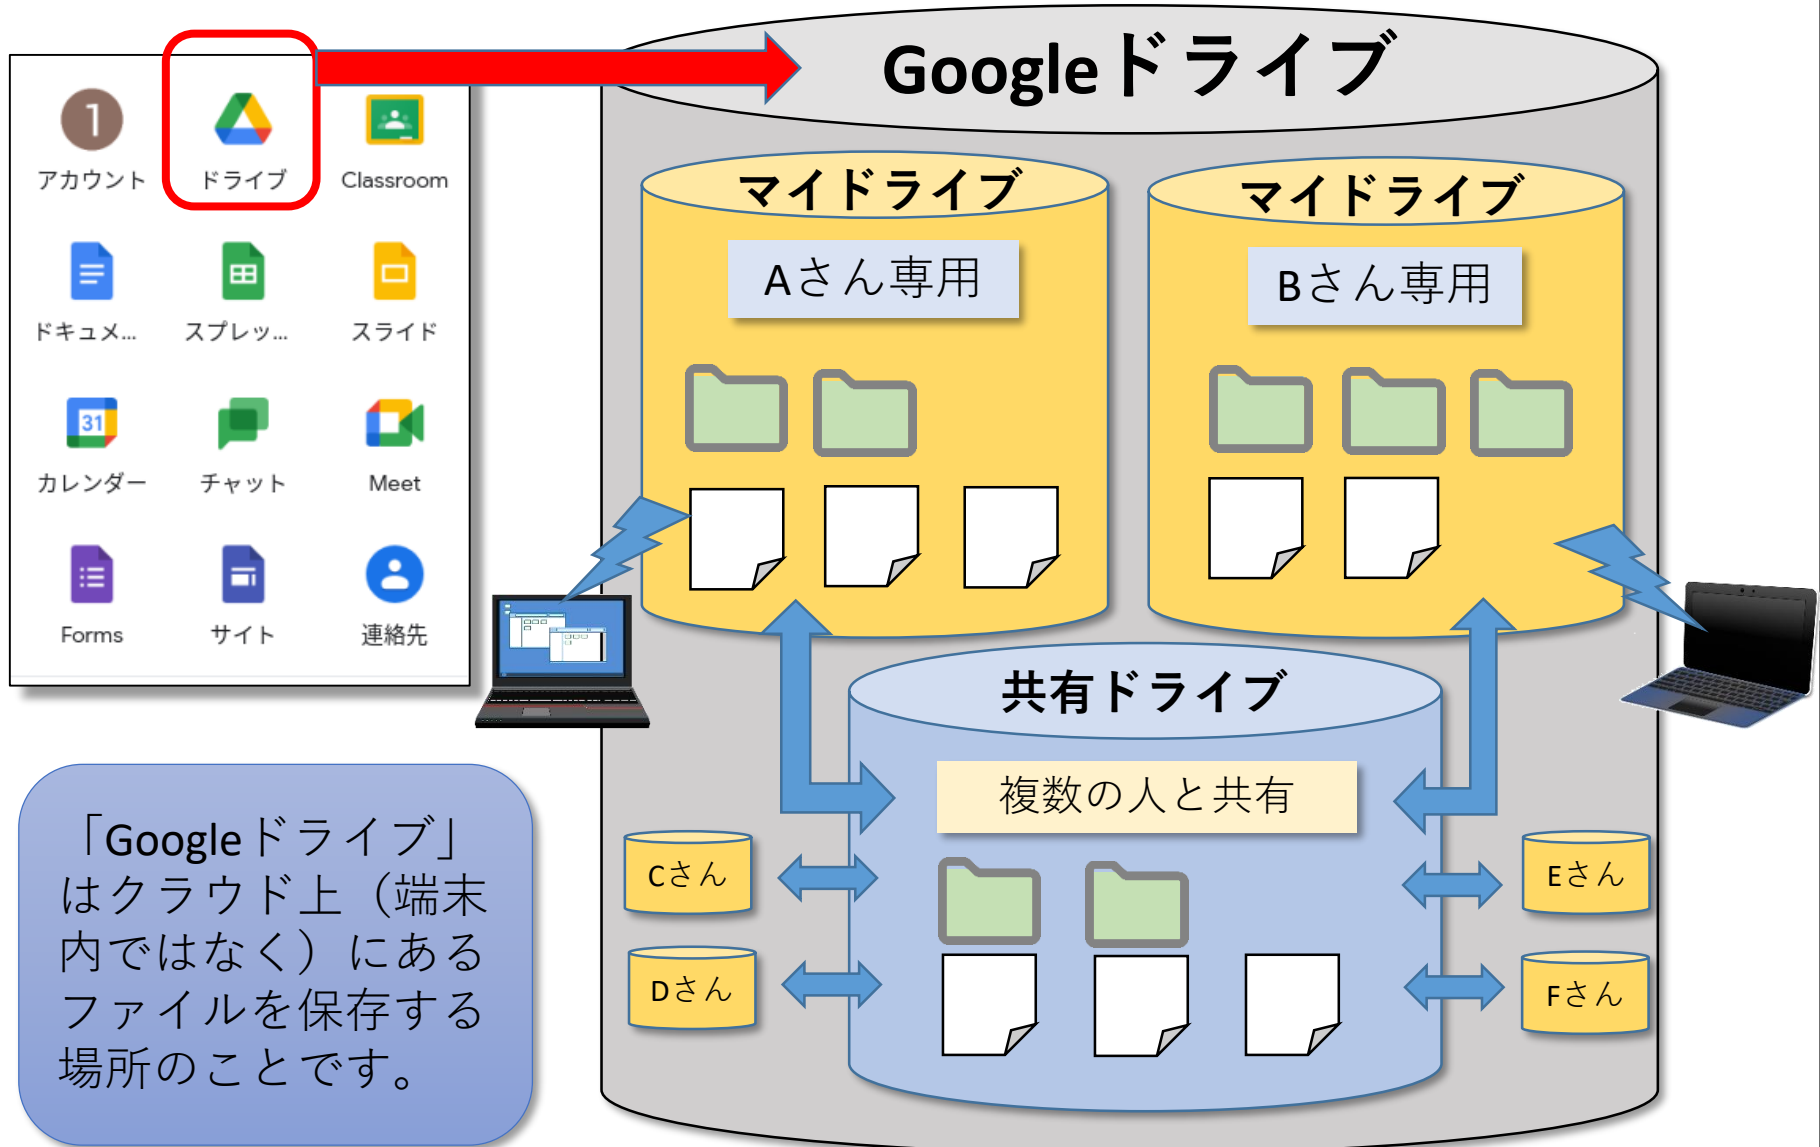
アカウント
ドライブ
Classroom
ドキュメ...
スプレッ...
スライド
31
カレンダー
チャット
Meet
Forms
サイト
連絡先

Googleドライブ

マイドライブ
Aさん専用

マイドライブ
Bさん専用

共有ドライブ
複数の人と共有

Cさん
Dさん
Eさん
Fさん

「Googleドライブ」はクラウド上（端末内ではなく）にあるファイルを保存する場所のことです。